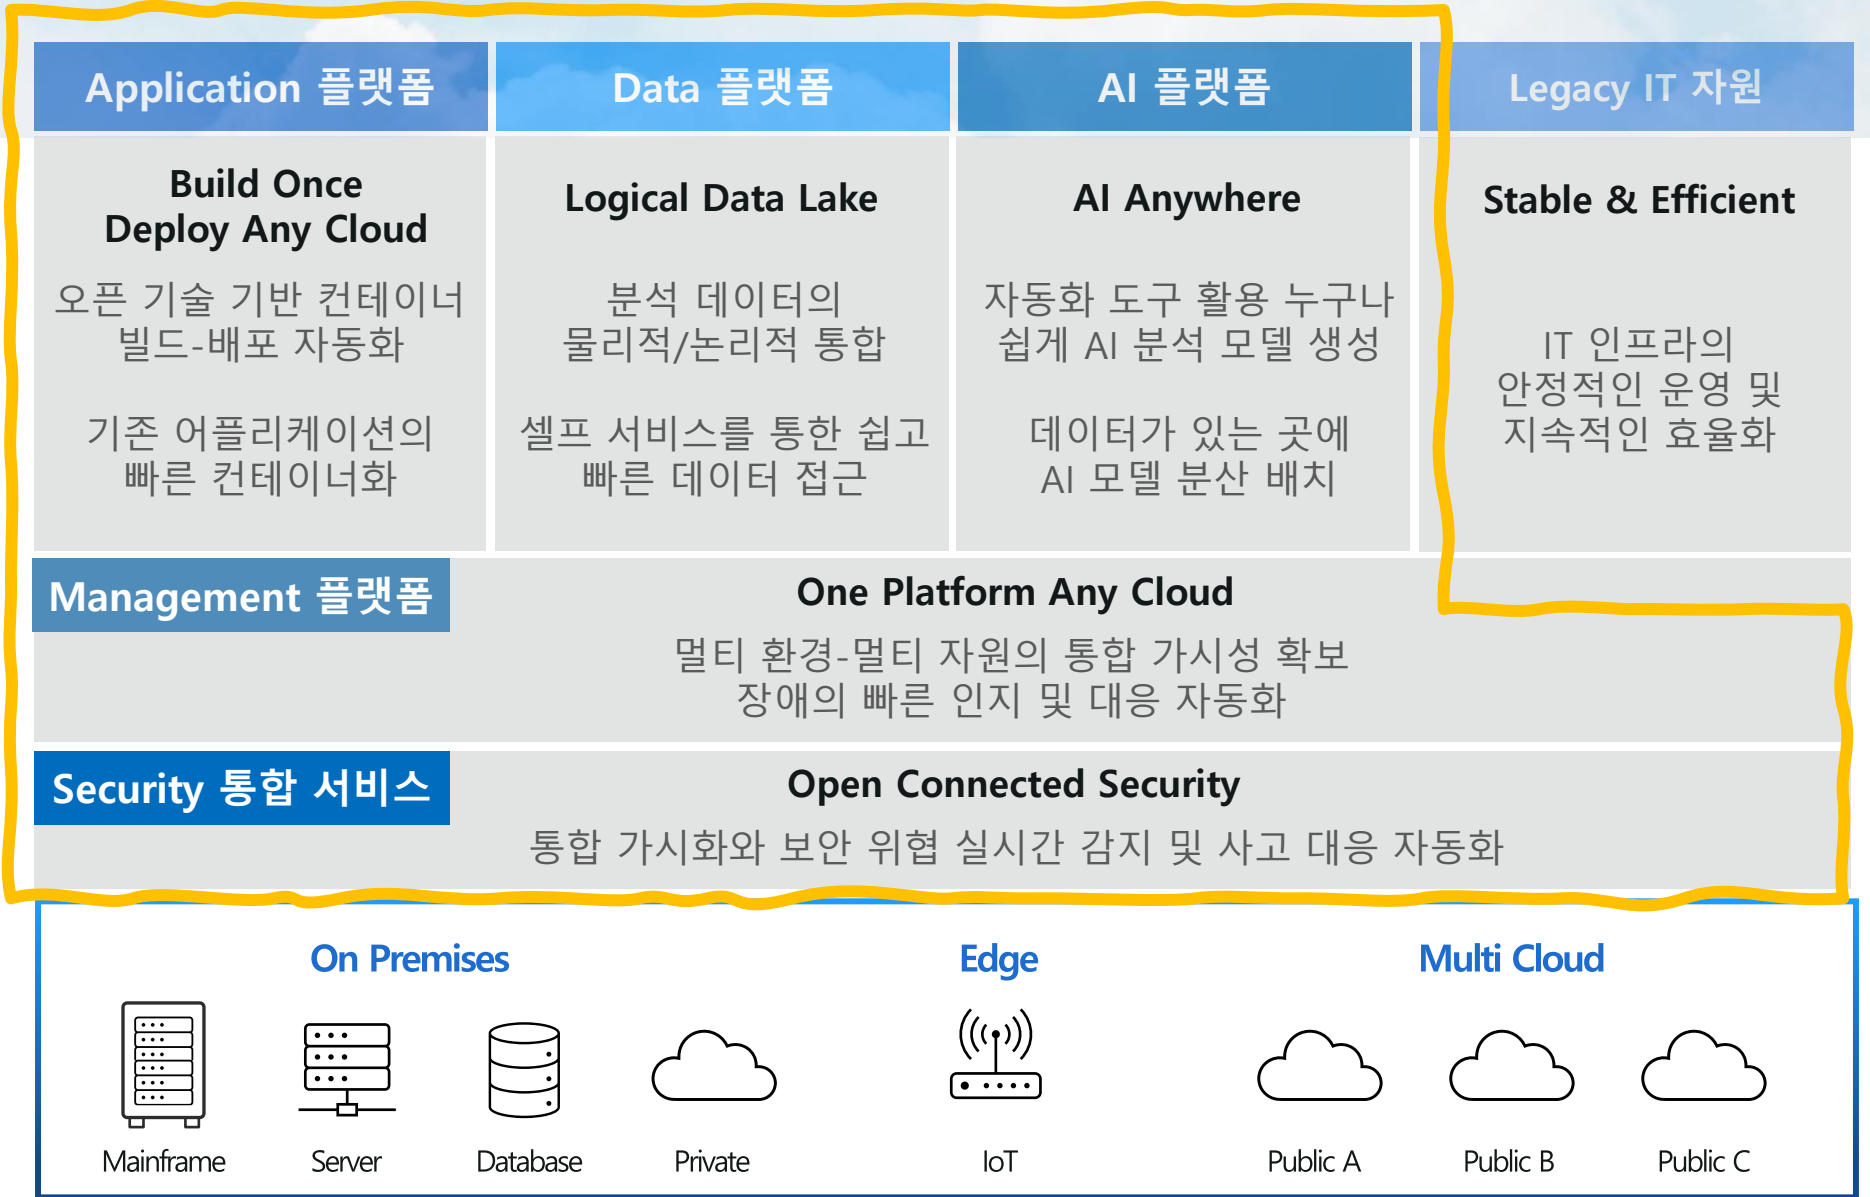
Application 플랫폼

Build Once
Deploy Any Cloud

오픈 기술 기반 컨테이너
빌드-배포 자동화

기존 어플리케이션의
빠른 컨테이너화

Data 플랫폼

Logical Data Lake

분석 데이터의
물리적/논리적 통합

셀프 서비스를 통한 쉽고
빠른 데이터 접근

AI 플랫폼

AI Anywhere

자동화 도구 활용 누구나
쉽게 AI 분석 모델 생성

데이터가 있는 곳에
AI 모델 분산 배치

Legacy IT 자원

Stable & Efficient

IT 인프라의
안정적인 운영 및
지속적인 효율화

Management 플랫폼

One Platform Any Cloud

멀티 환경-멀티 자원의 통합 가시성 확보
장애의 빠른 인지 및 대응 자동화

Security 통합 서비스

Open Connected Security

통합 가시화와 보안 위협 실시간 감지 및 사고 대응 자동화

On Premises

Mainframe

Server

Database

Private

Edge

IoT

Multi Cloud

Public A

Public B

Public C